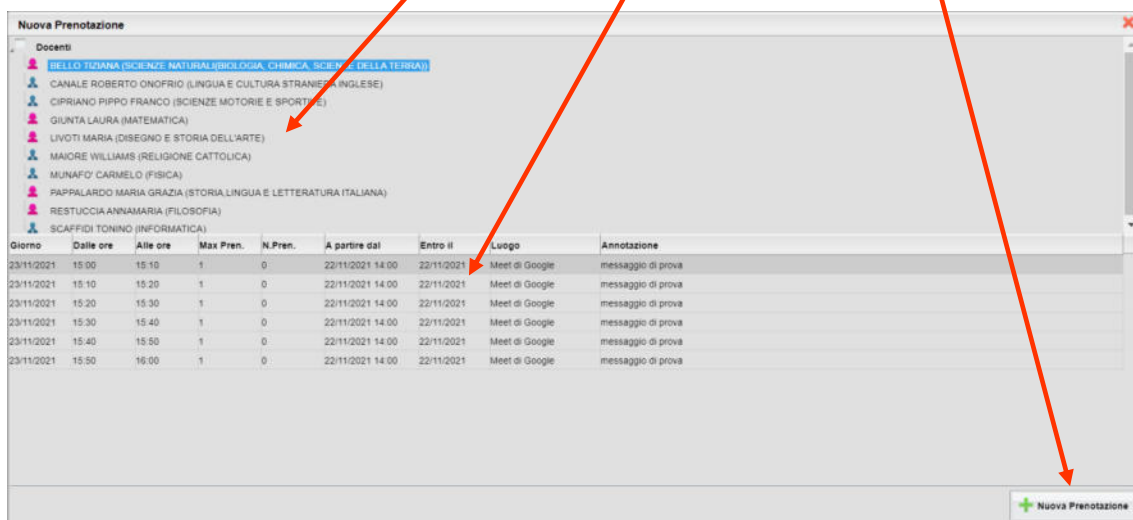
Nuova Prenotazione

Docenti

BELLO TIZIANA (SCIENZE NATURALI(BIOLOGIA, CHIMICA, SCIENZE DELLA TERRA))
CANALE ROBERTO ONOFRIO (LINGUA E CULTURA STRANIERA INGLESE)
CIPRIANO PIPPO FRANCO (SCIENZE MOTORIE E SPORTIVE)
GIUNTA LAURA (MATEMATICA)
LIVOTI MARIA (DISEGNO E STORIA DELL'ARTE)
MAIORE WILLIAMS (RELIGIONE CATTOLICA)
MUNAFO' CARMELO (FISICA)
PAPPALARDO MARIA GRAZIA (STORIA,LINGUA E LETTERATURA ITALIANA)
RESTUCCIA ANNAMARIA (FILOSOFIA)
SCAFFIDI TONINO (INFORMATICA)

| Giorno | Dalle ore | Alle ore | Max Pren. | N.Pren. | A partire dal | Entro il | Luogo | Annotazione |
|---|---|---|---|---|---|---|---|---|
| 23/11/2021 | 15:00 | 15:10 | 1 | 0 | 22/11/2021 14:00 | 22/11/2021 | Meet di Google | messaggio di prova |
| 23/11/2021 | 15:10 | 15:20 | 1 | 0 | 22/11/2021 14:00 | 22/11/2021 | Meet di Google | messaggio di prova |
| 23/11/2021 | 15:20 | 15:30 | 1 | 0 | 22/11/2021 14:00 | 22/11/2021 | Meet di Google | messaggio di prova |
| 23/11/2021 | 15:30 | 15:40 | 1 | 0 | 22/11/2021 14:00 | 22/11/2021 | Meet di Google | messaggio di prova |
| 23/11/2021 | 15:40 | 15:50 | 1 | 0 | 22/11/2021 14:00 | 22/11/2021 | Meet di Google | messaggio di prova |
| 23/11/2021 | 15:50 | 16:00 | 1 | 0 | 22/11/2021 14:00 | 22/11/2021 | Meet di Google | messaggio di prova |

Nuova Prenotazione